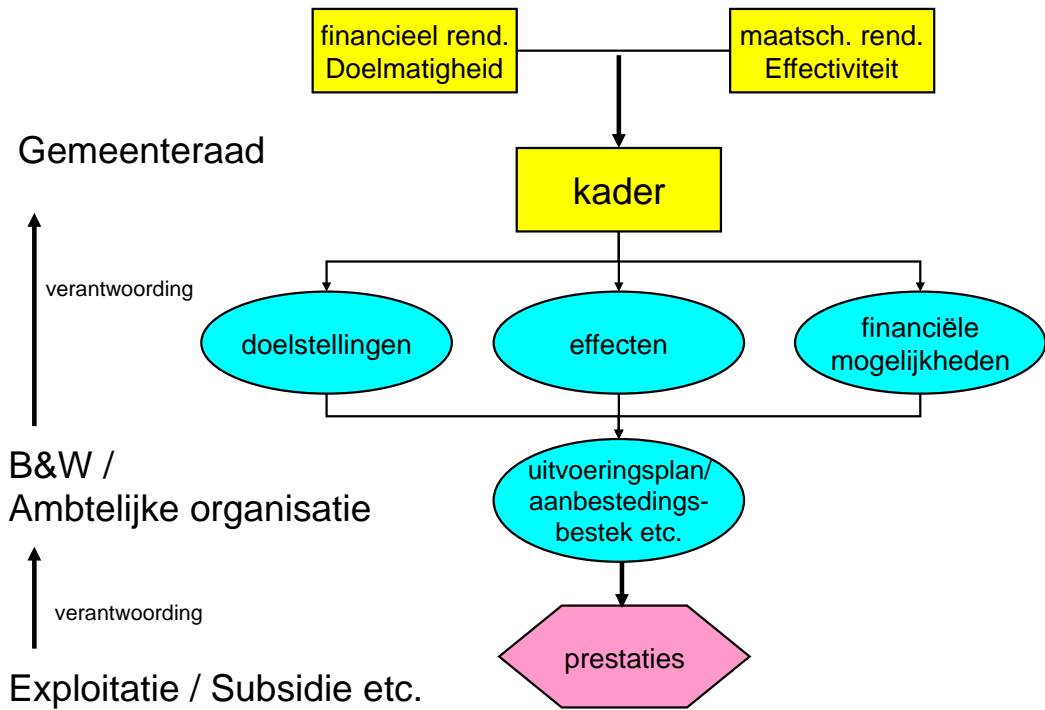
financieel rend.
Doelmatigheid

maatsch. rend.
Effectiviteit

Gemeenteraad

kader

verantwoording

doelstellingen

effecten

financiële mogelijkheden

B&W /
Ambtelijke organisatie

uitvoeringsplan/ aanbestedingsbestek etc.

verantwoording

prestaties

Exploitatie / Subsidie etc.